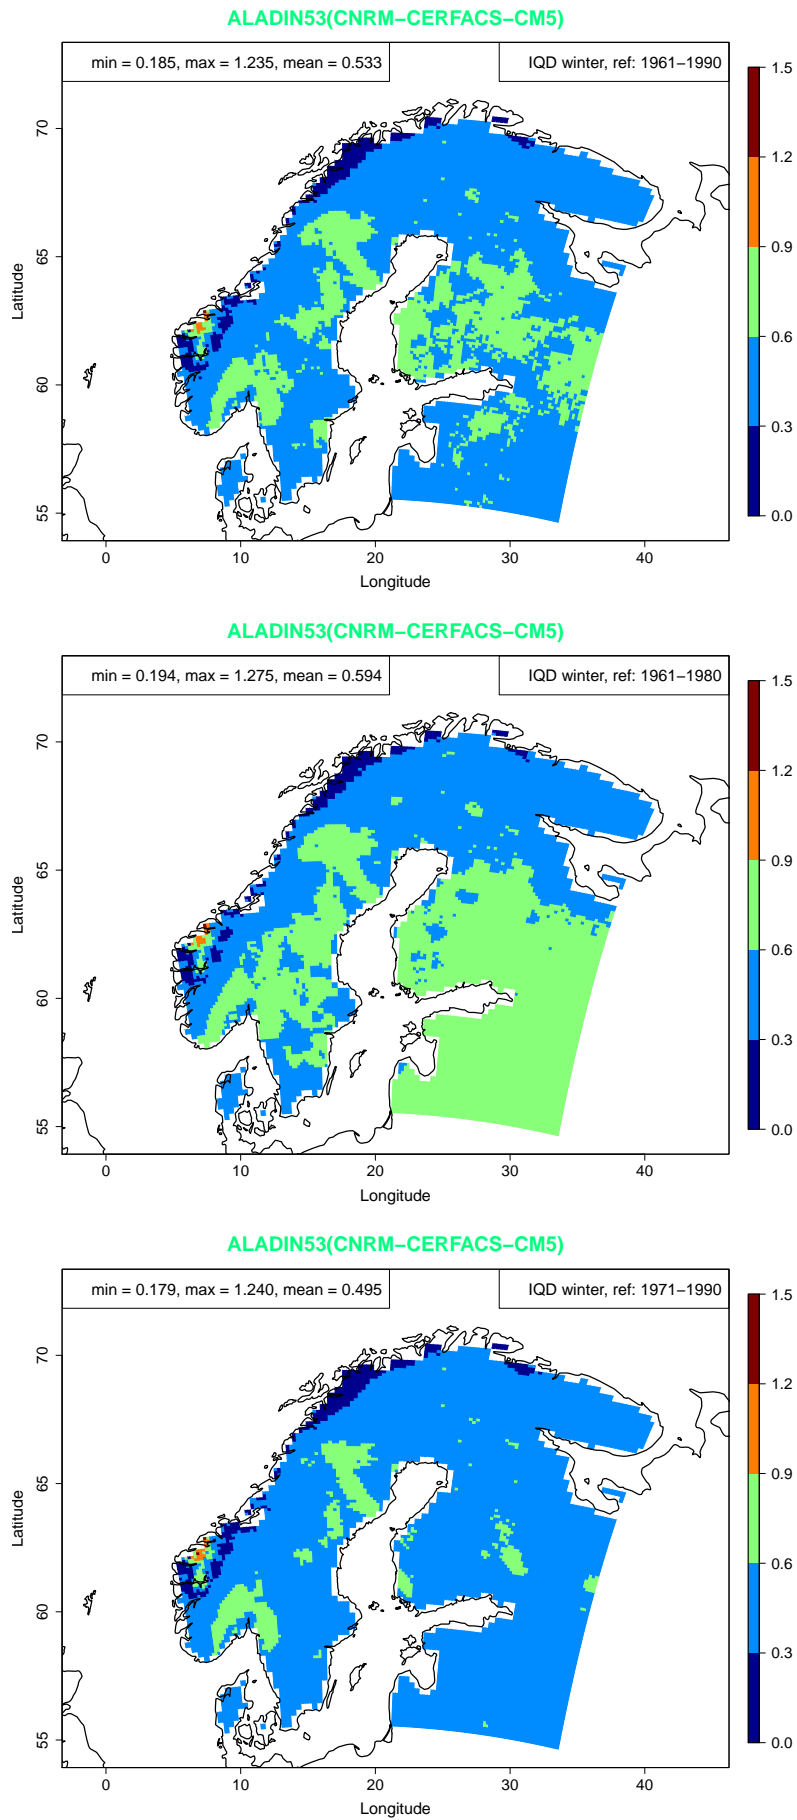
ALADIN53(CNRM−CERFACS−CM5)

min = 0.185, max = 1.235, mean = 0.533

IQD winter, ref: 1961−1990

70
65
60
55
Latitude

0
10
20
30
40
Longitude

1.5
1.2
0.9
0.6
0.3
0.0

ALADIN53(CNRM−CERFACS−CM5)

min = 0.194, max = 1.275, mean = 0.594

IQD winter, ref: 1961−1980

70
65
60
55
Latitude

0
10
20
30
40
Longitude

1.5
1.2
0.9
0.6
0.3
0.0

ALADIN53(CNRM−CERFACS−CM5)

min = 0.179, max = 1.240, mean = 0.495

IQD winter, ref: 1971−1990

70
65
60
55
Latitude

0
10
20
30
40
Longitude

1.5
1.2
0.9
0.6
0.3
0.0